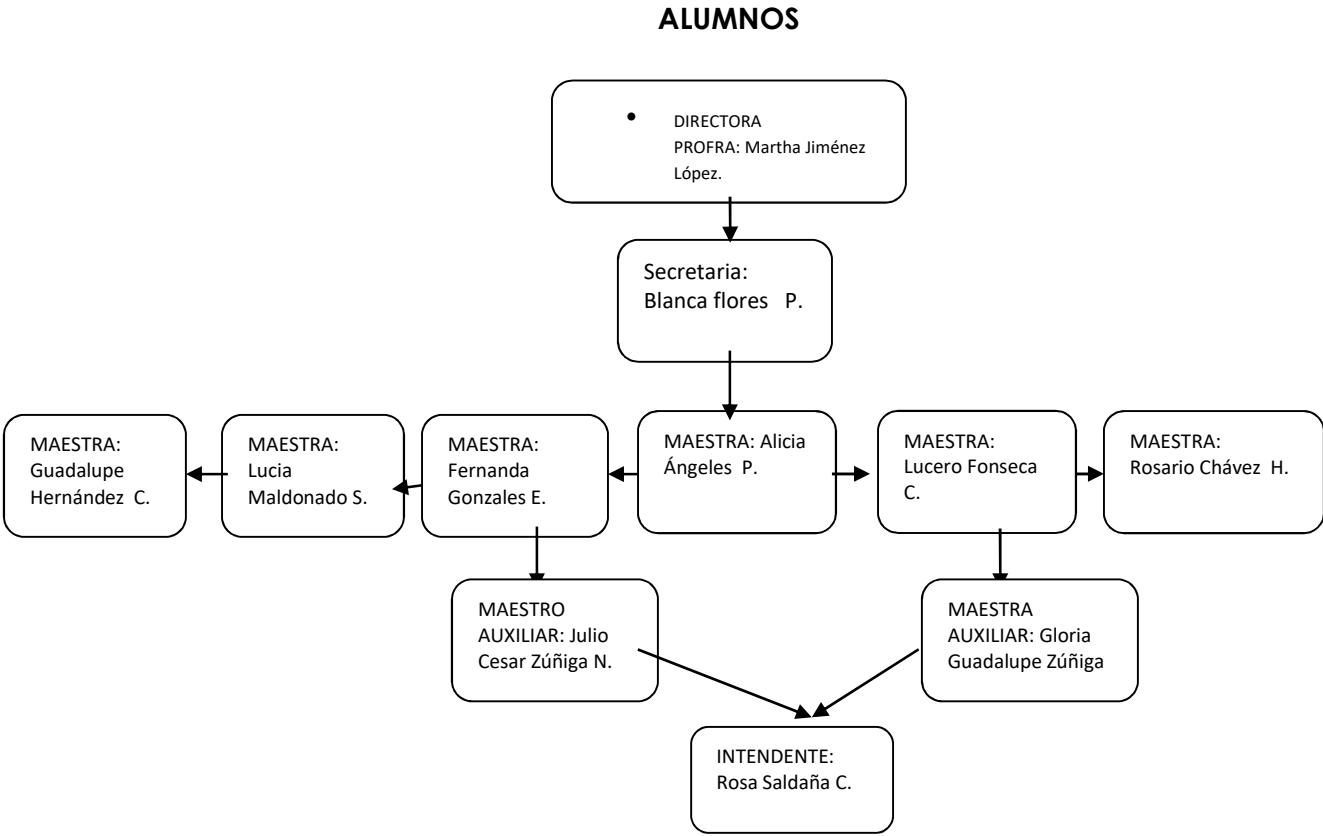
ALUMNOS

• DIRECTORA
PROFRA: Martha Jiménez López.

Secretaria:
Blanca flores P.

MAESTRA: Guadalupe Hernández C.

MAESTRA: Lucia Maldonado S.

MAESTRA: Fernanda Gonzales E.

MAESTRA: Alicia Ángeles P.

MAESTRA: Lucero Fonseca C.

MAESTRA: Rosario Chávez H.

MAESTRO AUXILIAR: Julio Cesar Zúñiga N.

MAESTRA AUXILIAR: Gloria Guadalupe Zúñiga

INTENDENTE: Rosa Saldaña C.